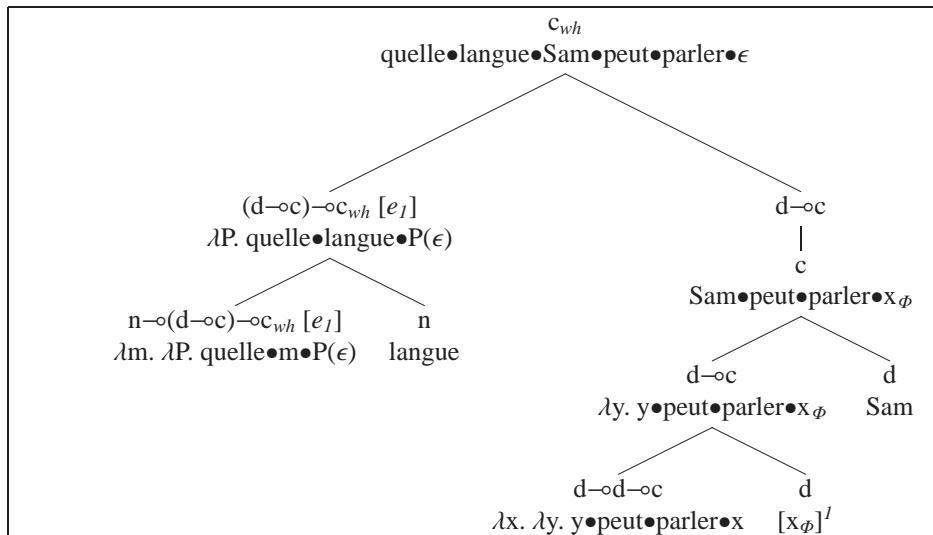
$c_{wh}$
quelle•langue•Sam•peut•parler•$\epsilon$

$(d \multimap c) \multimap c_{wh}$ $[e_1]$
$\lambda$P. quelle•langue•P($\epsilon$)

$n \multimap (d \multimap c) \multimap c_{wh}$ $[e_1]$
$\lambda$m. $\lambda$P. quelle•m•P($\epsilon$)

n
langue

$d \multimap c$

c
Sam•peut•parler•$x_\Phi$

$d \multimap c$
$\lambda$y. y•peut•parler•$x_\Phi$

d
Sam

$d \multimap d \multimap c$
$\lambda$x. $\lambda$y. y•peut•parler•x

d
$[x_\Phi]^1$